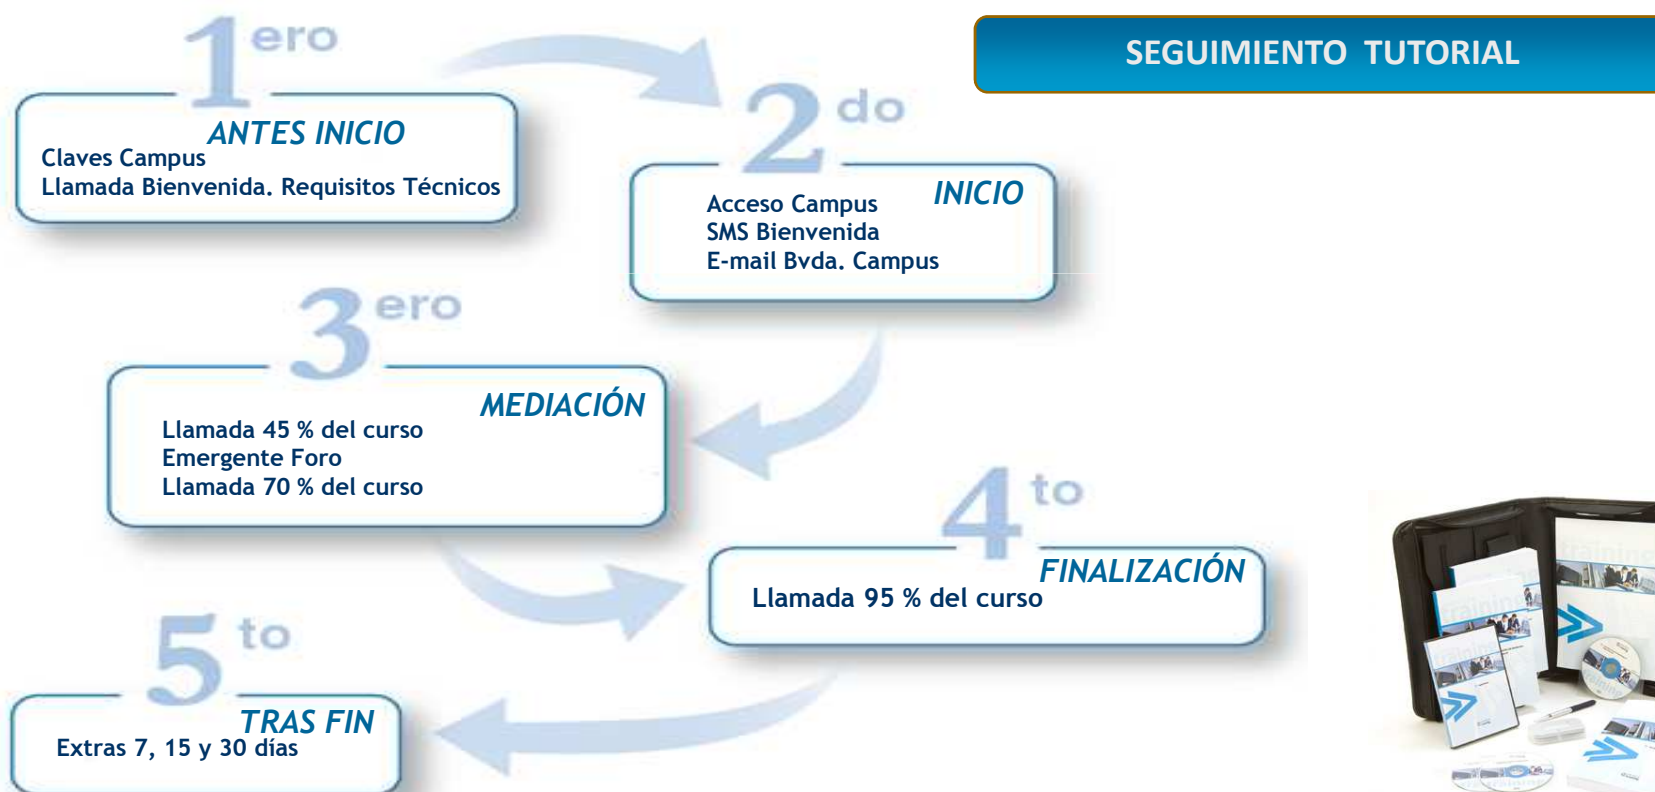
SEGUIMIENTO TUTORIAL

1ero
ANTES INICIO
Claves Campus
Llamada Bienvenida. Requisitos Técnicos

2do
INICIO
Acceso Campus
SMS Bienvenida
E-mail Bvda. Campus

3ero
MEDIACIÓN
Llamada 45 % del curso
Emergente Foro
Llamada 70 % del curso

4to
FINALIZACIÓN
Llamada 95 % del curso

5to
TRAS FIN
Extras 7, 15 y 30 días